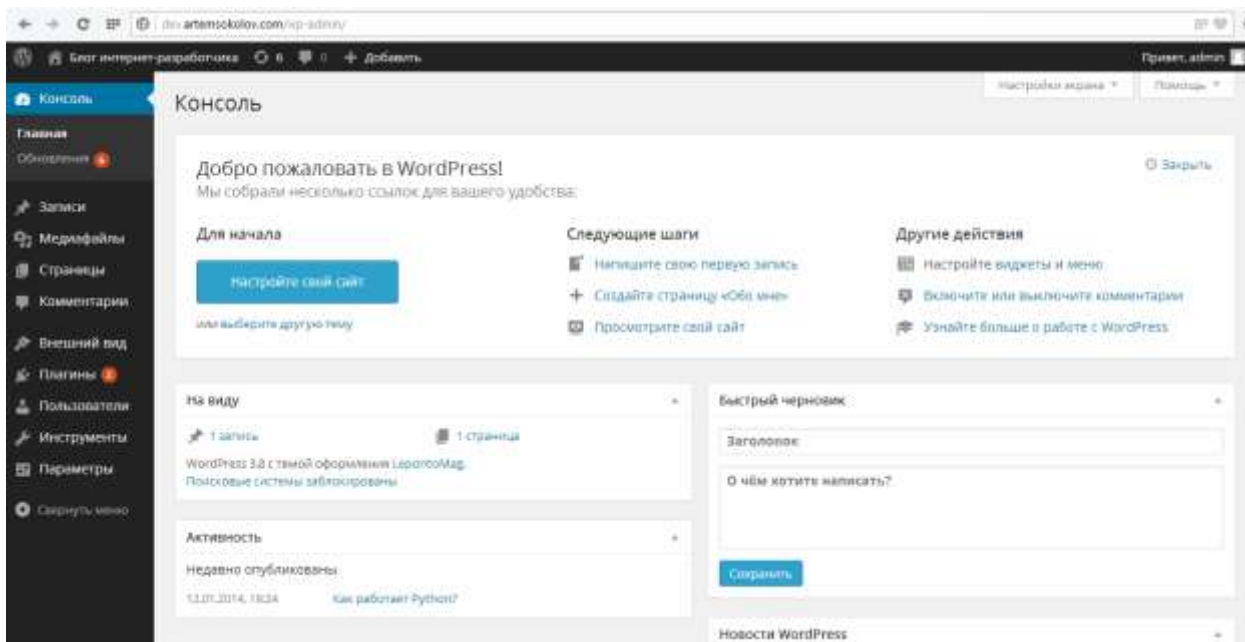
dev.artemsokolov.com/wp-admin/

Блог интернет-разработчика 6 0 + Добавить

Привет, admin

Консоль

Главная

Обновления 6

Записи

Медиафайлы

Страницы

Комментарии

Внешний вид

Плагины 2

Пользователи

Инструменты

Параметры

Свернуть меню

Консоль

Настройки экрана ▼

Помощь ▼

Добро пожаловать в WordPress!

Мы собрали несколько ссылок для вашего удобства:

Закрыть

Для начала

Настройте свой сайт

или выберите другую тему

Следующие шаги

Напишите свою первую запись

Создайте страницу «Обо мне»

Просмотрите свой сайт

Другие действия

Настройте виджеты и меню

Включите или выключите комментарии

Узнайте больше о работе с WordPress

На виду

1 запись

1 страница

WordPress 3.8 с темой оформления LeporoloMag.

Поисковые системы заблокированы

Активность

Недавно опубликованы

13.01.2014, 18:24

Как работает Python?

Быстрый черновик

Заголовок

О чём хотите написать?

Сохранить

Новости WordPress